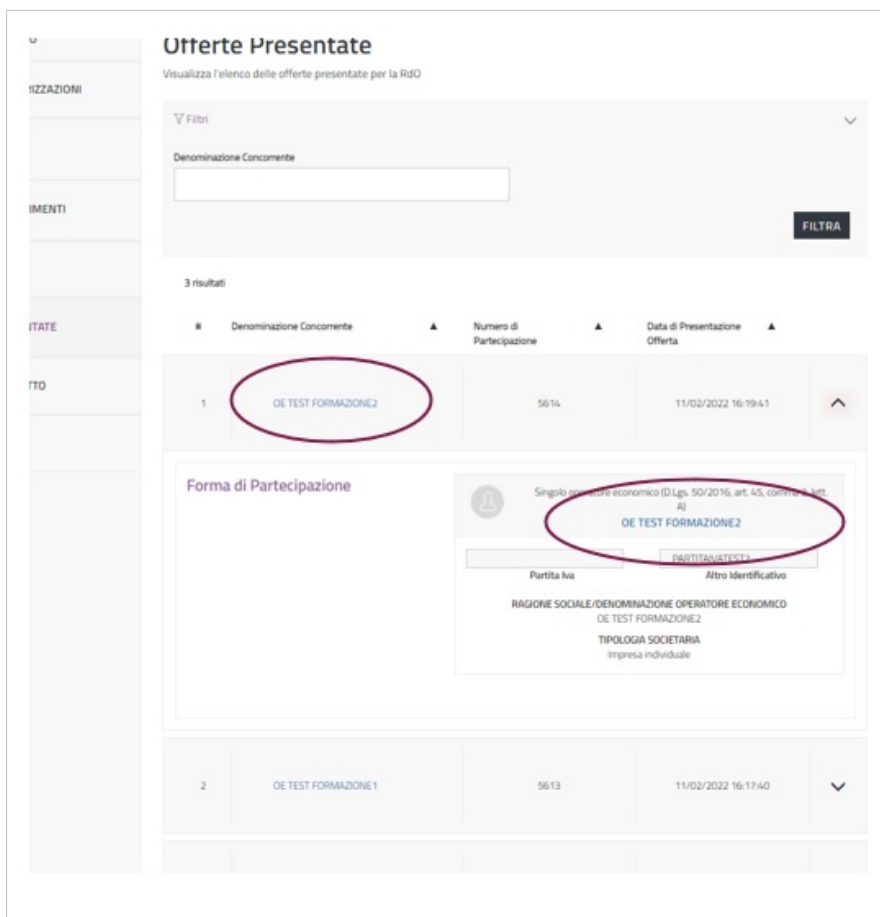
O
IZZAZIONI
IMENTI
TATE
TTO

Offerte Presentate

Visualizza l'elenco delle offerte presentate per la RdO

Filtri

Denominazione Concorrente

FILTRA

3 risultati

| # | Denominazione Concorrente | Numero di Partecipazione | Data di Presentazione Offerta |
|---|---|---|---|
| 1 | OE TEST FORMAZIONE2 | 5614 | 11/02/2022 16:19:41 |

Forma di Partecipazione

Singolo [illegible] economico (D.Lgs. 50/2016, art. 45, comma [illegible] lett. A)

OE TEST FORMAZIONE2

PARTITAIVATEST2

Partita Iva

Altro Identificativo

RAGIONE SOCIALE/DENOMINAZIONE OPERATORE ECONOMICO

OE TEST FORMAZIONE2

TIPOLOGIA SOCIETARIA

Impresa individuale

| 2 | OE TEST FORMAZIONE1 | 5613 | 11/02/2022 16:17:40 |
|---|---|---|---|